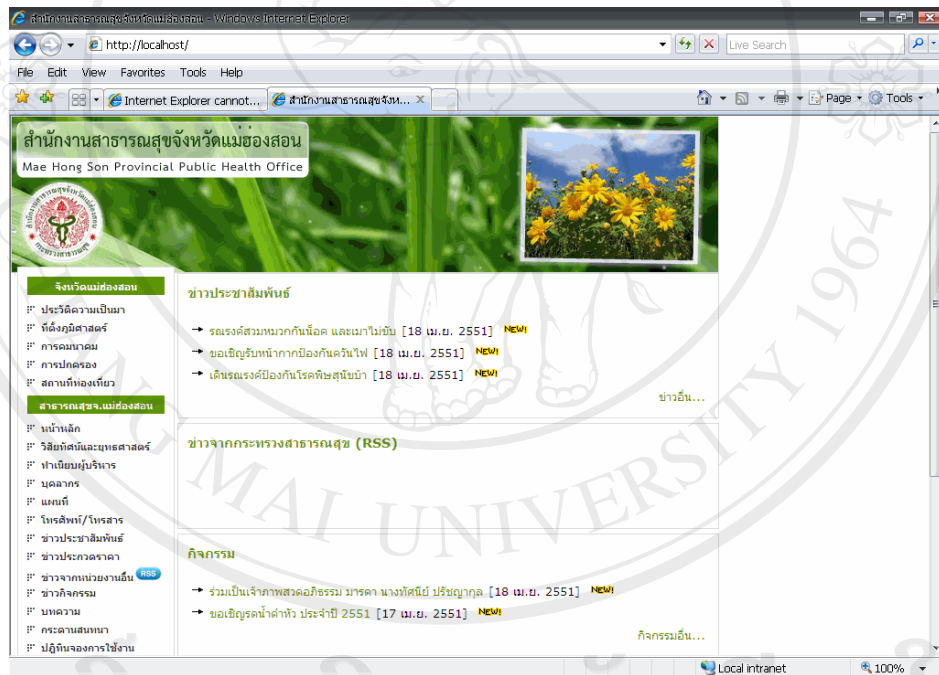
สำนักงานสาธารณสุขจังหวัดแม่ฮ่องสอน - Windows Internet Explorer

http://localhost/

Live Search

File Edit View Favorites Tools Help

Internet Explorer cannot...

สำนักงานสาธารณสุขจังห...

Page ▾ Tools ▾

สำนักงานสาธารณสุขจังหวัดแม่ฮ่องสอน
Mae Hong Son Provincial Public Health Office

จังหวัดแม่ฮ่องสอน
ประวัติความเป็นมา
ที่ตั้งภูมิศาสตร์
การคมนาคม
การปกครอง
สถานที่ท่องเที่ยว

สาธารณสุขจ.แม่ฮ่องสอน
หน้าหลัก
วิสัยทัศน์และยุทธศาสตร์
ทำเนียบผู้บริหาร
บุคลากร
แผนที่
โทรศัพท์/โทรสาร
ข่าวประชาสัมพันธ์
ข่าวประกวดราคา
ข่าวจากหน่วยงานอื่น RSS
ข่าวกิจกรรม
บทความ
กระดานสนทนา
ปฏิทินจองการใช้งาน

ข่าวประชาสัมพันธ์

→ รณรงค์สวมหมวกกันน็อค และเมาไม่ขับ [18 เม.ย. 2551] NEW!
→ ขอเชิญรับหน้ากากป้องกันควันไฟ [18 เม.ย. 2551] NEW!
→ เดินรณรงค์ป้องกันโรคพิษสุนัขบ้า [18 เม.ย. 2551] NEW!

ข่าวอื่น...

ข่าวจากกระทรวงสาธารณสุข (RSS)

กิจกรรม

→ ร่วมเป็นเจ้าภาพสวดอภิธรรม มารดา นางทัศนีย์ ปรีชญากุล [18 เม.ย. 2551] NEW!
→ ขอเชิญรดน้ำดำหัว ประจำปี 2551 [17 เม.ย. 2551] NEW!

กิจกรรมอื่น...

Local intranet

100%